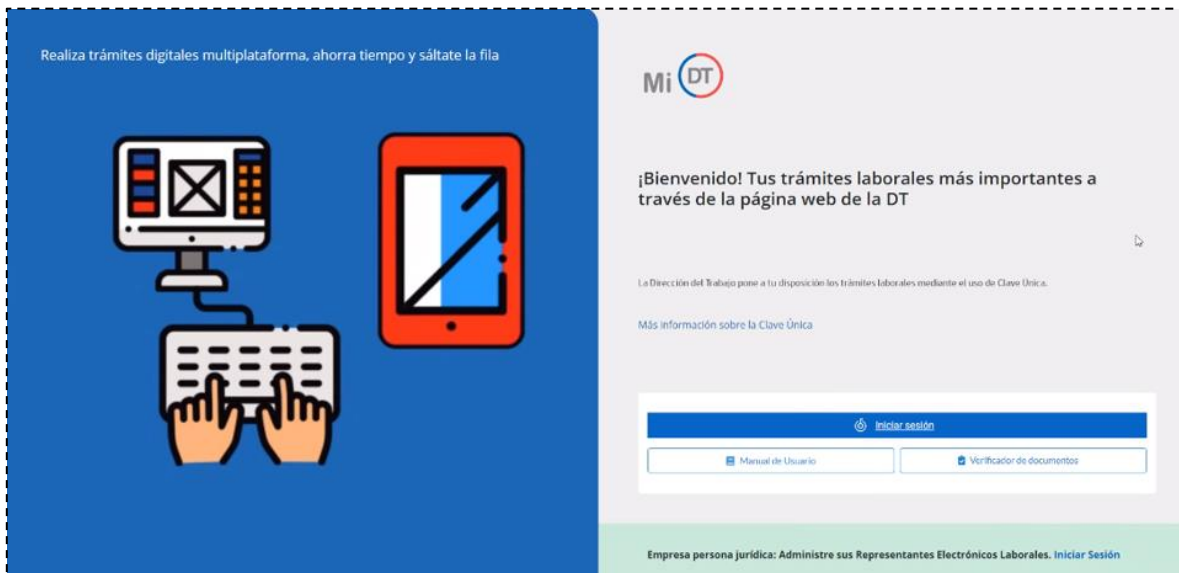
Realiza trámites digitales multiplataforma, ahorra tiempo y sáltate la fila

Mi DT

¡Bienvenido! Tus trámites laborales más importantes a través de la página web de la DT

La Dirección del Trabajo pone a tu disposición los trámites laborales mediante el uso de Clave Única.

Más información sobre la Clave Única

Iniciar sesión

Manual de Usuario

Verificador de documentos

Empresa persona jurídica: Administre sus Representantes Electrónicos Laborales. Iniciar Sesión